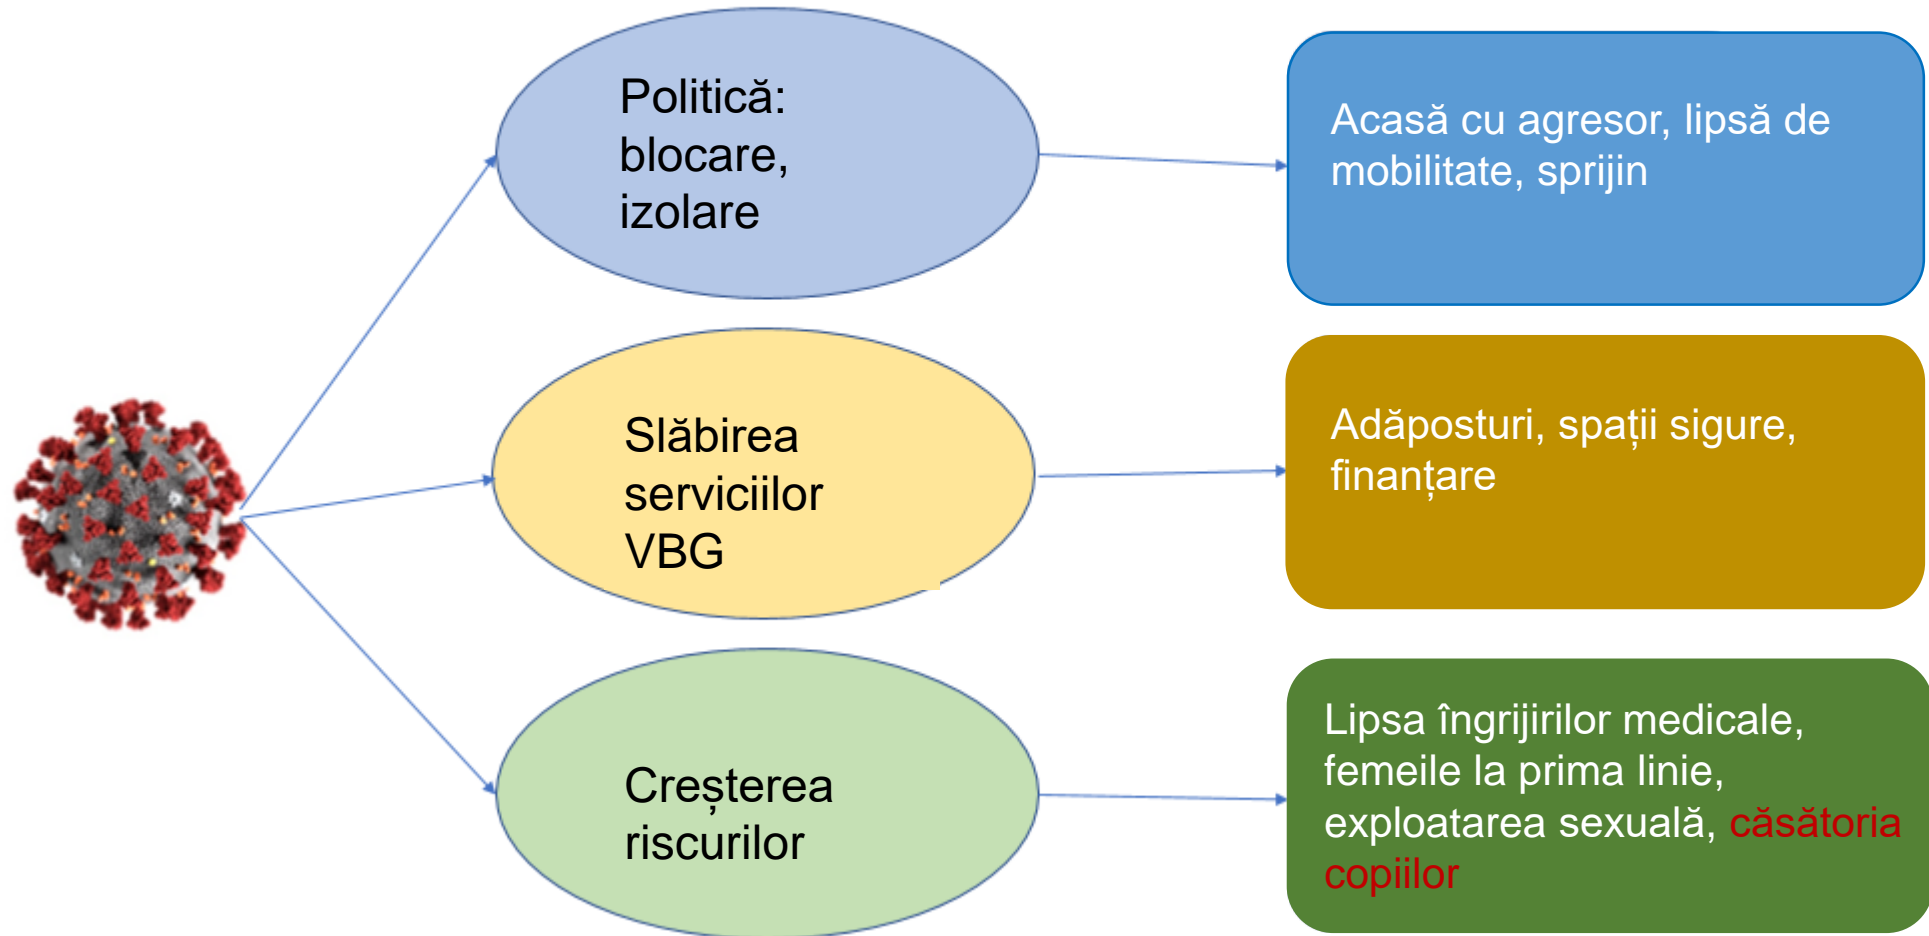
Politică: blocare, izolare

Acasă cu agresor, lipsă de mobilitate, sprijin

Slăbirea serviciilor VBG

Adăposturi, spații sigure, finanțare

Creșterea riscurilor

Lipsa îngrijirilor medicale, femeile la prima linie, exploatarea sexuală, căsătoria copiilor